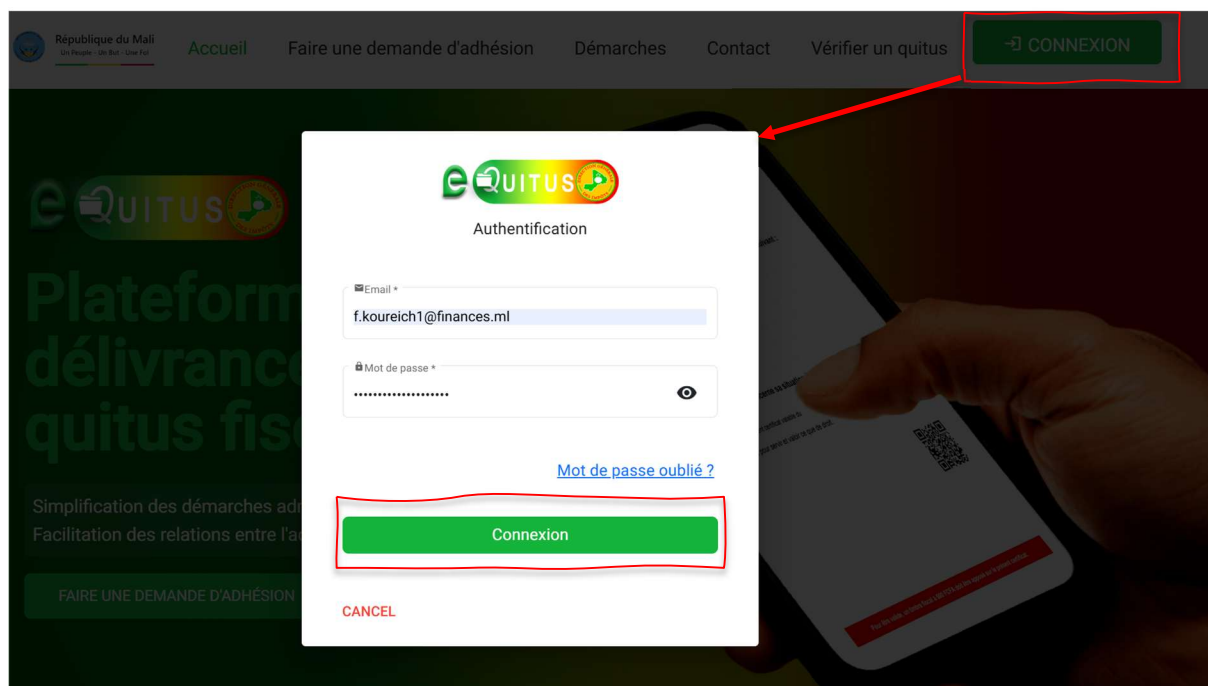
République du Mali
Un Peuple - Un But - Une Foi

Accueil Faire une demande d'adhésion Démarches Contact Vérifier un quitus CONNEXION

eQUITUS

Plateform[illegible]
délivrance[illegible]
quitus fis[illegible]

Simplification des démarches adm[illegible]
Facilitation des relations entre l'a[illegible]

FAIRE UNE DEMANDE D'ADHÉSION

eQUITUS

Authentification

Email *
f.koureich1@finances.ml

Mot de passe *
••••••••••••••••••••

Mot de passe oublié ?

Connexion

CANCEL